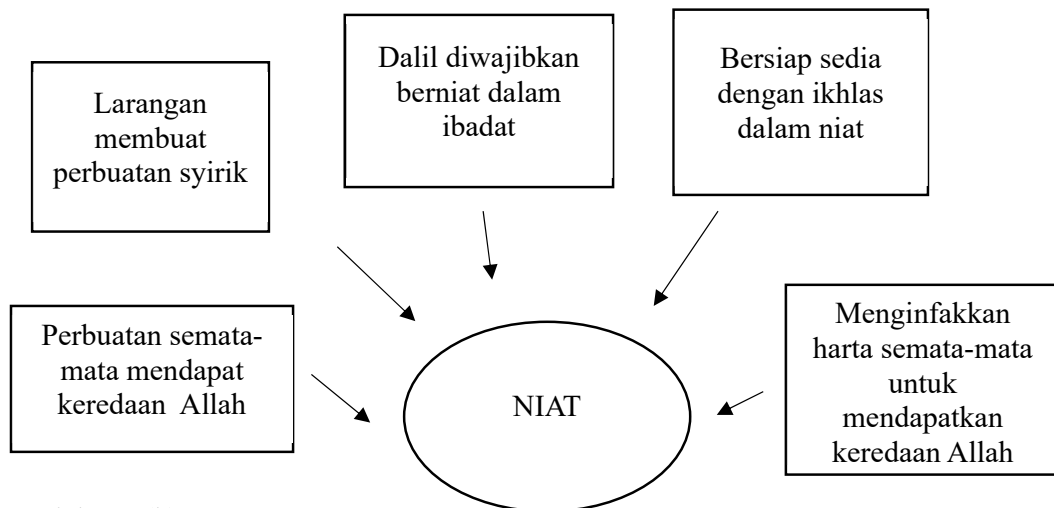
Larangan membuat perbuatan syirik

Dalil diwajibkan berniat dalam ibadat

Bersiap sedia dengan ikhlas dalam niat

Perbuatan semata-mata mendapat keredaan Allah

NIAT

Menginfakkan harta semata-mata untuk mendapatkan keredaan Allah